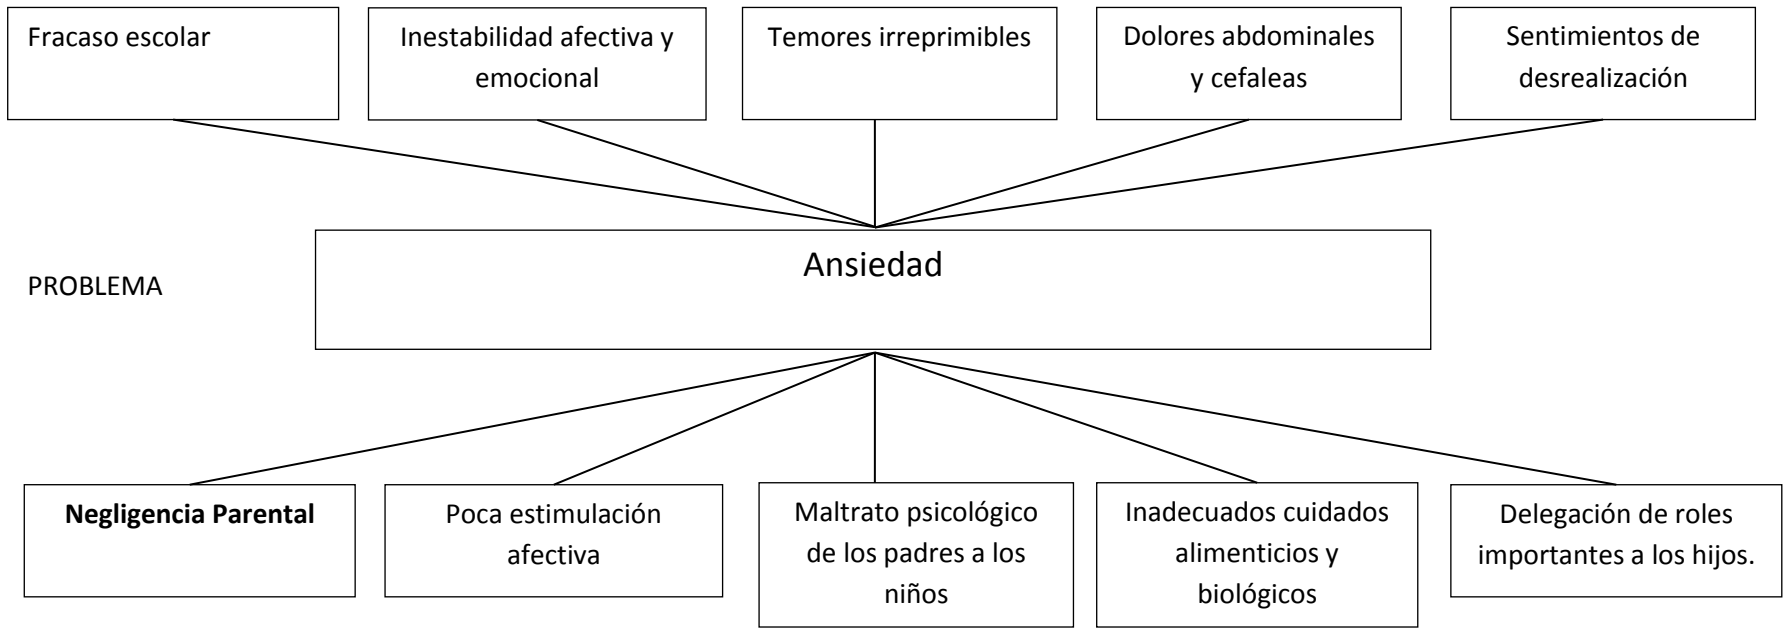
Fracaso escolar

Inestabilidad afectiva y emocional

Temores irreprimibles

Dolores abdominales y cefaleas

Sentimientos de desrealización

PROBLEMA

Ansiedad

**Negligencia Parental**

Poca estimulación afectiva

Maltrato psicológico de los padres a los niños

Inadecuados cuidados alimenticios y biológicos

Delegación de roles importantes a los hijos.